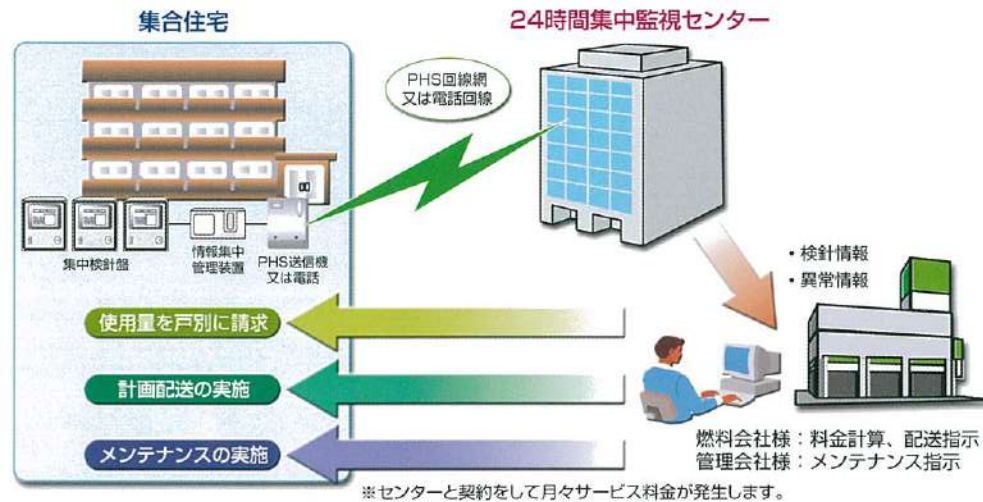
集合住宅

24時間集中監視センター

PHS回線網
又は電話回線

集中検針盤

情報集中
管理装置

PHS送信機
又は電話

・検針情報
・異常情報

使用量を戸別に請求

計画配送の実施

メンテナンスの実施

燃料会社様：料金計算、配送指示
管理会社様：メンテナンス指示

※センターと契約をして月々サービス料金が発生します。